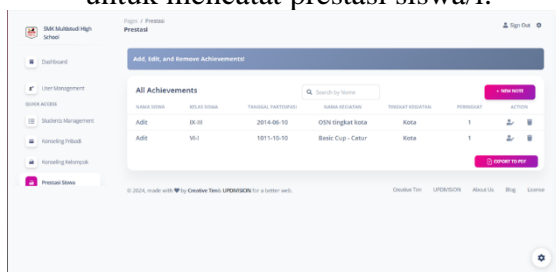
untuk mencatat prestasi siswa/i.

SMK Multistudi High School

Dashboard

User Management

QUICK ACCESS

Students Management

Konseling Pribadi

Konseling Kelompok

Prestasi Siswa

Pages / Prestasi

Prestasi

Sign Out

Add, Edit, and Remove Achievements!

All Achievements

Search by Name

+ NEW NOTE

| NAMA SISWA | KELAS SISWA | TANGGAL PARTISIPASI | NAMA KEGIATAN | TINGKAT KEGIATAN | PERINGKAT | ACTION |
|---|---|---|---|---|---|---|
| Adit | IX-III | 2014-06-10 | OSN tingkat kota | Kota | 1 | |
| Adit | VII-I | 1011-10-10 | Basic Cup - Catur | Kota | 1 | |

EXPORT TO PDF

© 2024, made with ♥ by Creative Tim & UPDIVISION for a better web.

Creative Tim UPDIVISION About Us Blog License